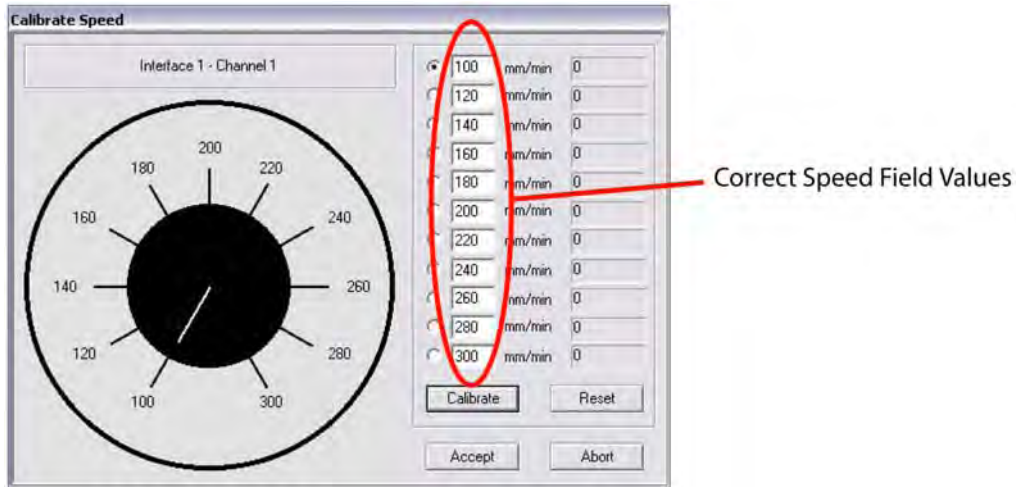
Calibrate Speed

Interface 1 - Channel 1

200
180
220
160
240
140
260
120
280
100
300

| | | |
|---|---|---|
| 100 | mm/min | 0 |
| 120 | mm/min | 0 |
| 140 | mm/min | 0 |
| 160 | mm/min | 0 |
| 180 | mm/min | 0 |
| 200 | mm/min | 0 |
| 220 | mm/min | 0 |
| 240 | mm/min | 0 |
| 260 | mm/min | 0 |
| 280 | mm/min | 0 |
| 300 | mm/min | 0 |

Calibrate
Reset
Accept
Abort

Correct Speed Field Values